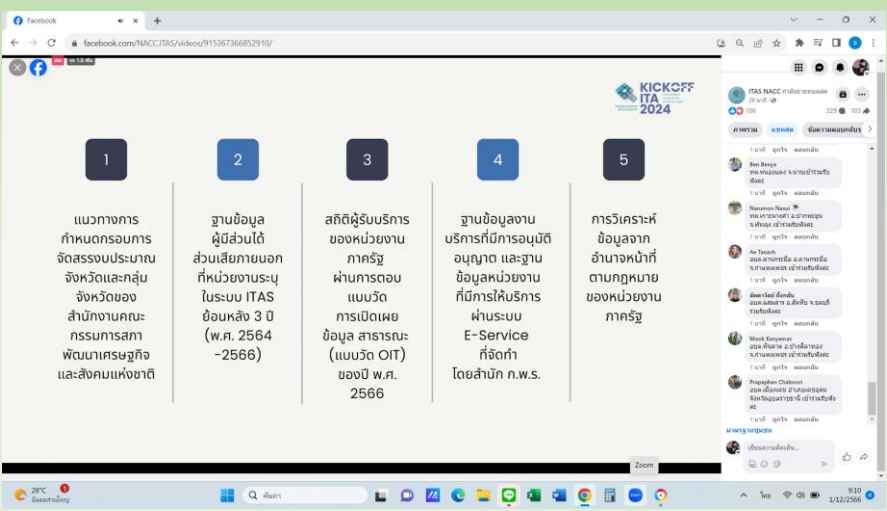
Facebook
facebook.com/NACC.ITAS/videos/915367366852910/

KICKOFF ITA 2024

1
แนวทางการกำหนดกรอบการจัดสรรงบประมาณจังหวัดและกลุ่มจังหวัดของสำนักงานคณะกรรมการสภาพัฒนาเศรษฐกิจและสังคมแห่งชาติ

2
ฐานข้อมูลผู้มีส่วนได้ส่วนเสียภายนอกที่หน่วยงานระบุในระบบ ITAS ย้อนหลัง 3 ปี (พ.ศ. 2564 -2566)

3
สถิติผู้รับบริการของหน่วยงานภาครัฐผ่านการตอบแบบวัดการเปิดเผยข้อมูล สาธารณะ (แบบวัด OIT) ของปี พ.ศ. 2566

4
ฐานข้อมูลงานบริการที่มีการอนุมัติอนุญาต และฐานข้อมูลหน่วยงานที่มีการให้บริการผ่านระบบ E-Service ที่จัดทำโดยสำนัก ก.พ.ร.

5
การวิเคราะห์ข้อมูลจากอำนาจหน้าที่ตามกฎหมายของหน่วยงานภาครัฐ

ITAS NACC
29 นาที
106
229 103
ภาพรวม
Ben Benya
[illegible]
1 นาที ถูกใจ ตอบกลับ
Narumon Nasui
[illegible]
1 นาที ถูกใจ ตอบกลับ
Aa Tanach
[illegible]
1 นาที ถูกใจ ตอบกลับ
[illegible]
1 นาที ถูกใจ ตอบกลับ
Mook Kanyanat
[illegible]
1 นาที ถูกใจ ตอบกลับ
Prapaphan Chaloosri
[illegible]
1 นาที ถูกใจ ตอบกลับ
เขียนความคิดเห็น...

Zoom
28°C
ค้นหา
9:10
1/12/2566